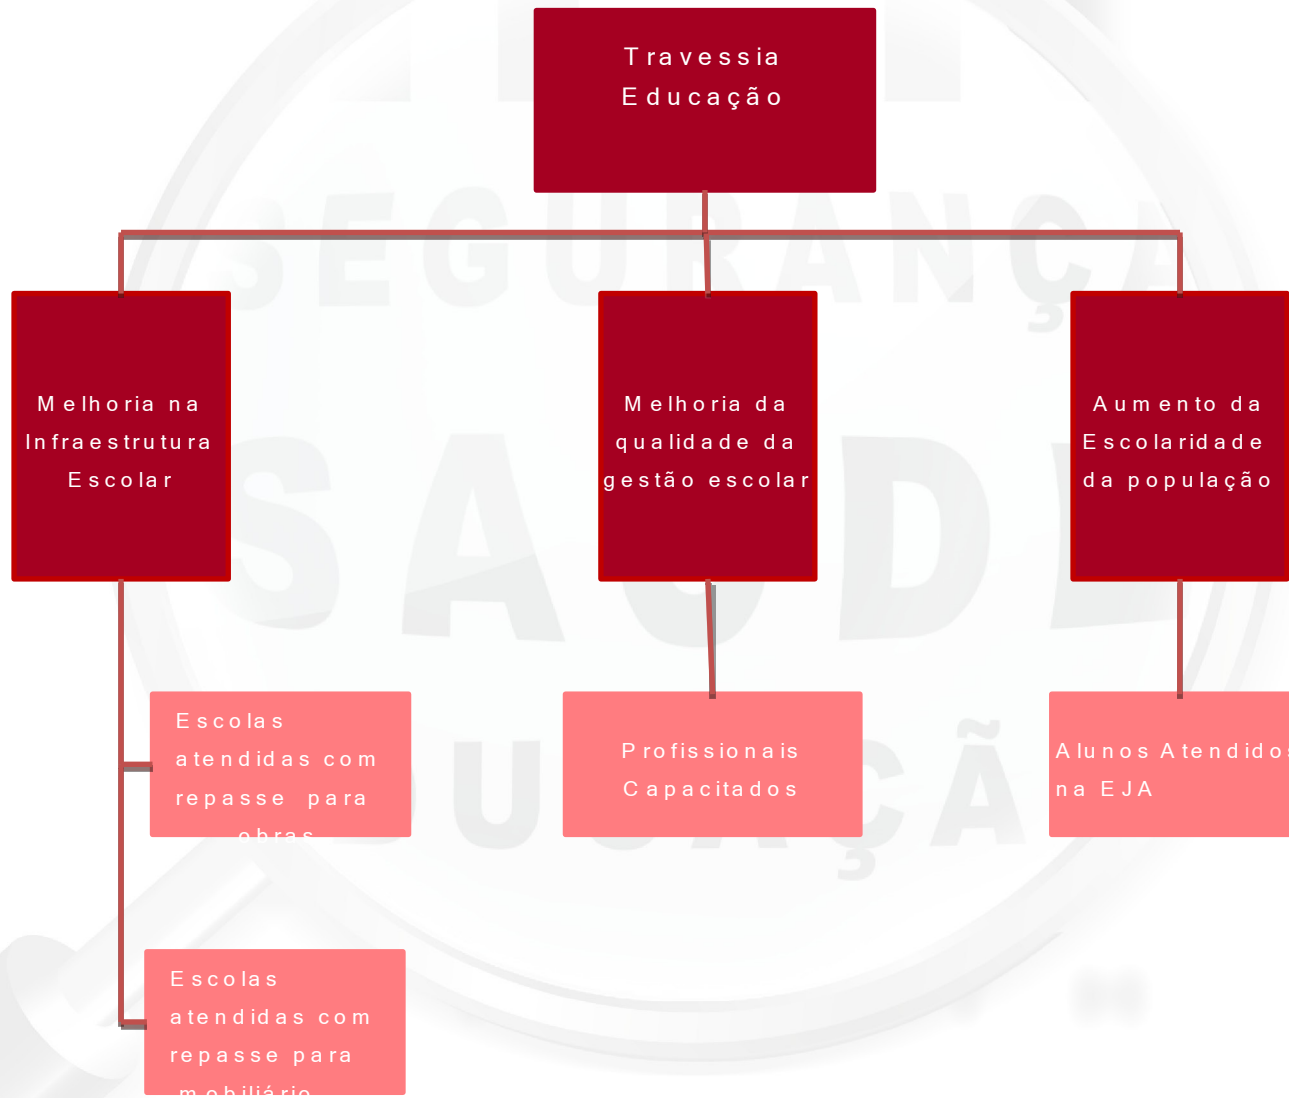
Travessia Educação

Melhoria na Infraestrutura Escolar

Melhoria da qualidade da gestão escolar

Aumento da Escolaridade da população

Escolas atendidas com repasse para obras

Profissionais Capacitados

Alunos Atendidos na EJA

Escolas atendidas com repasse para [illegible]

SEGURANÇA
SAÚDE
EDUCAÇÃO